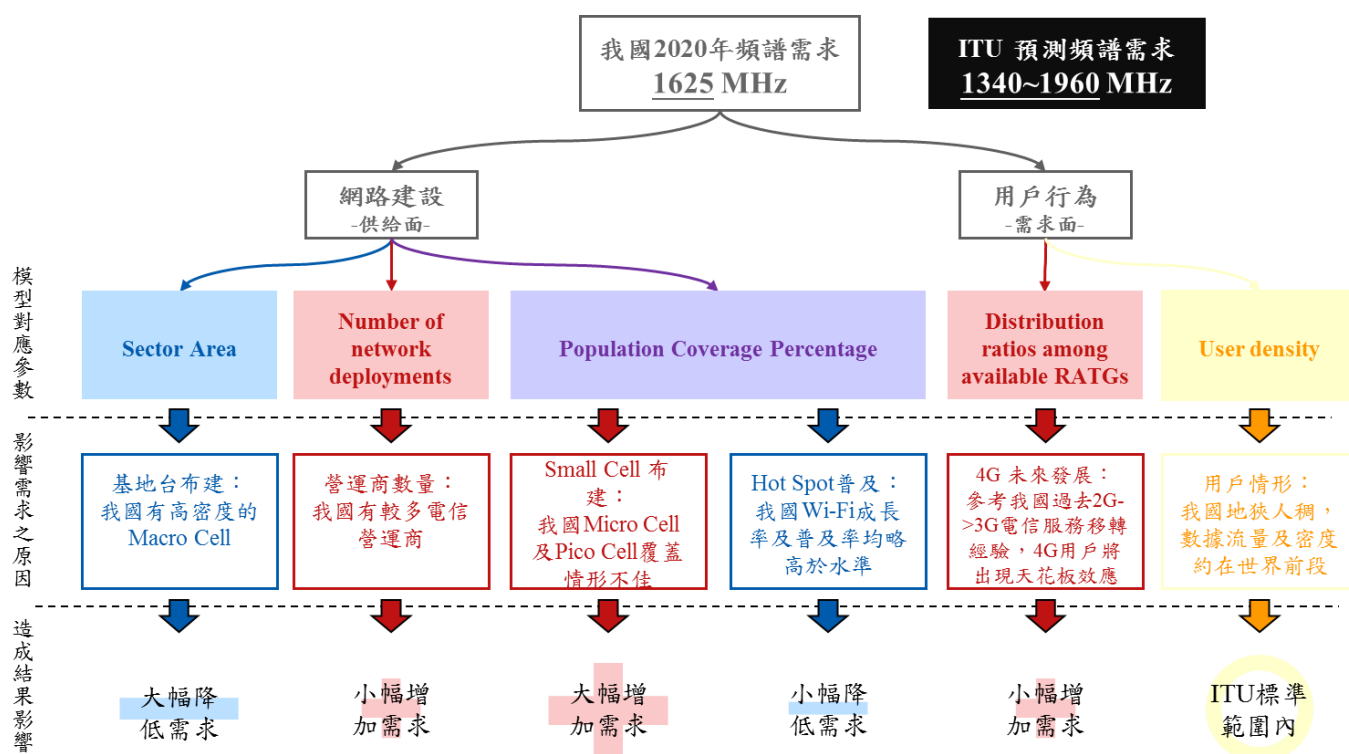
我國2020年頻譜需求
1625 MHz

ITU 預測頻譜需求
1340~1960 MHz

網路建設
-供給面-

用戶行為
-需求面-

模型對應參數

Sector Area

Number of network deployments

Population Coverage Percentage

Distribution ratios among available RATGs

User density

影響需求之原因

基地台布建：我國有高密度的Macro Cell

營運商數量：我國有較多電信營運商

Small Cell 布建：我國Micro Cell及Pico Cell覆蓋情形不佳

Hot Spot普及：我國Wi-Fi成長率及普及率均略高於水準

4G未來發展：參考我國過去2G->3G電信服務移轉經驗，4G用戶將出現天花板效應

用戶情形：我國地狹人稠，數據流量及密度約在世界前段

造成結果影響

大幅降低需求

小幅增加需求

大幅增加需求

小幅降低需求

小幅增加需求

ITU標準範圍內